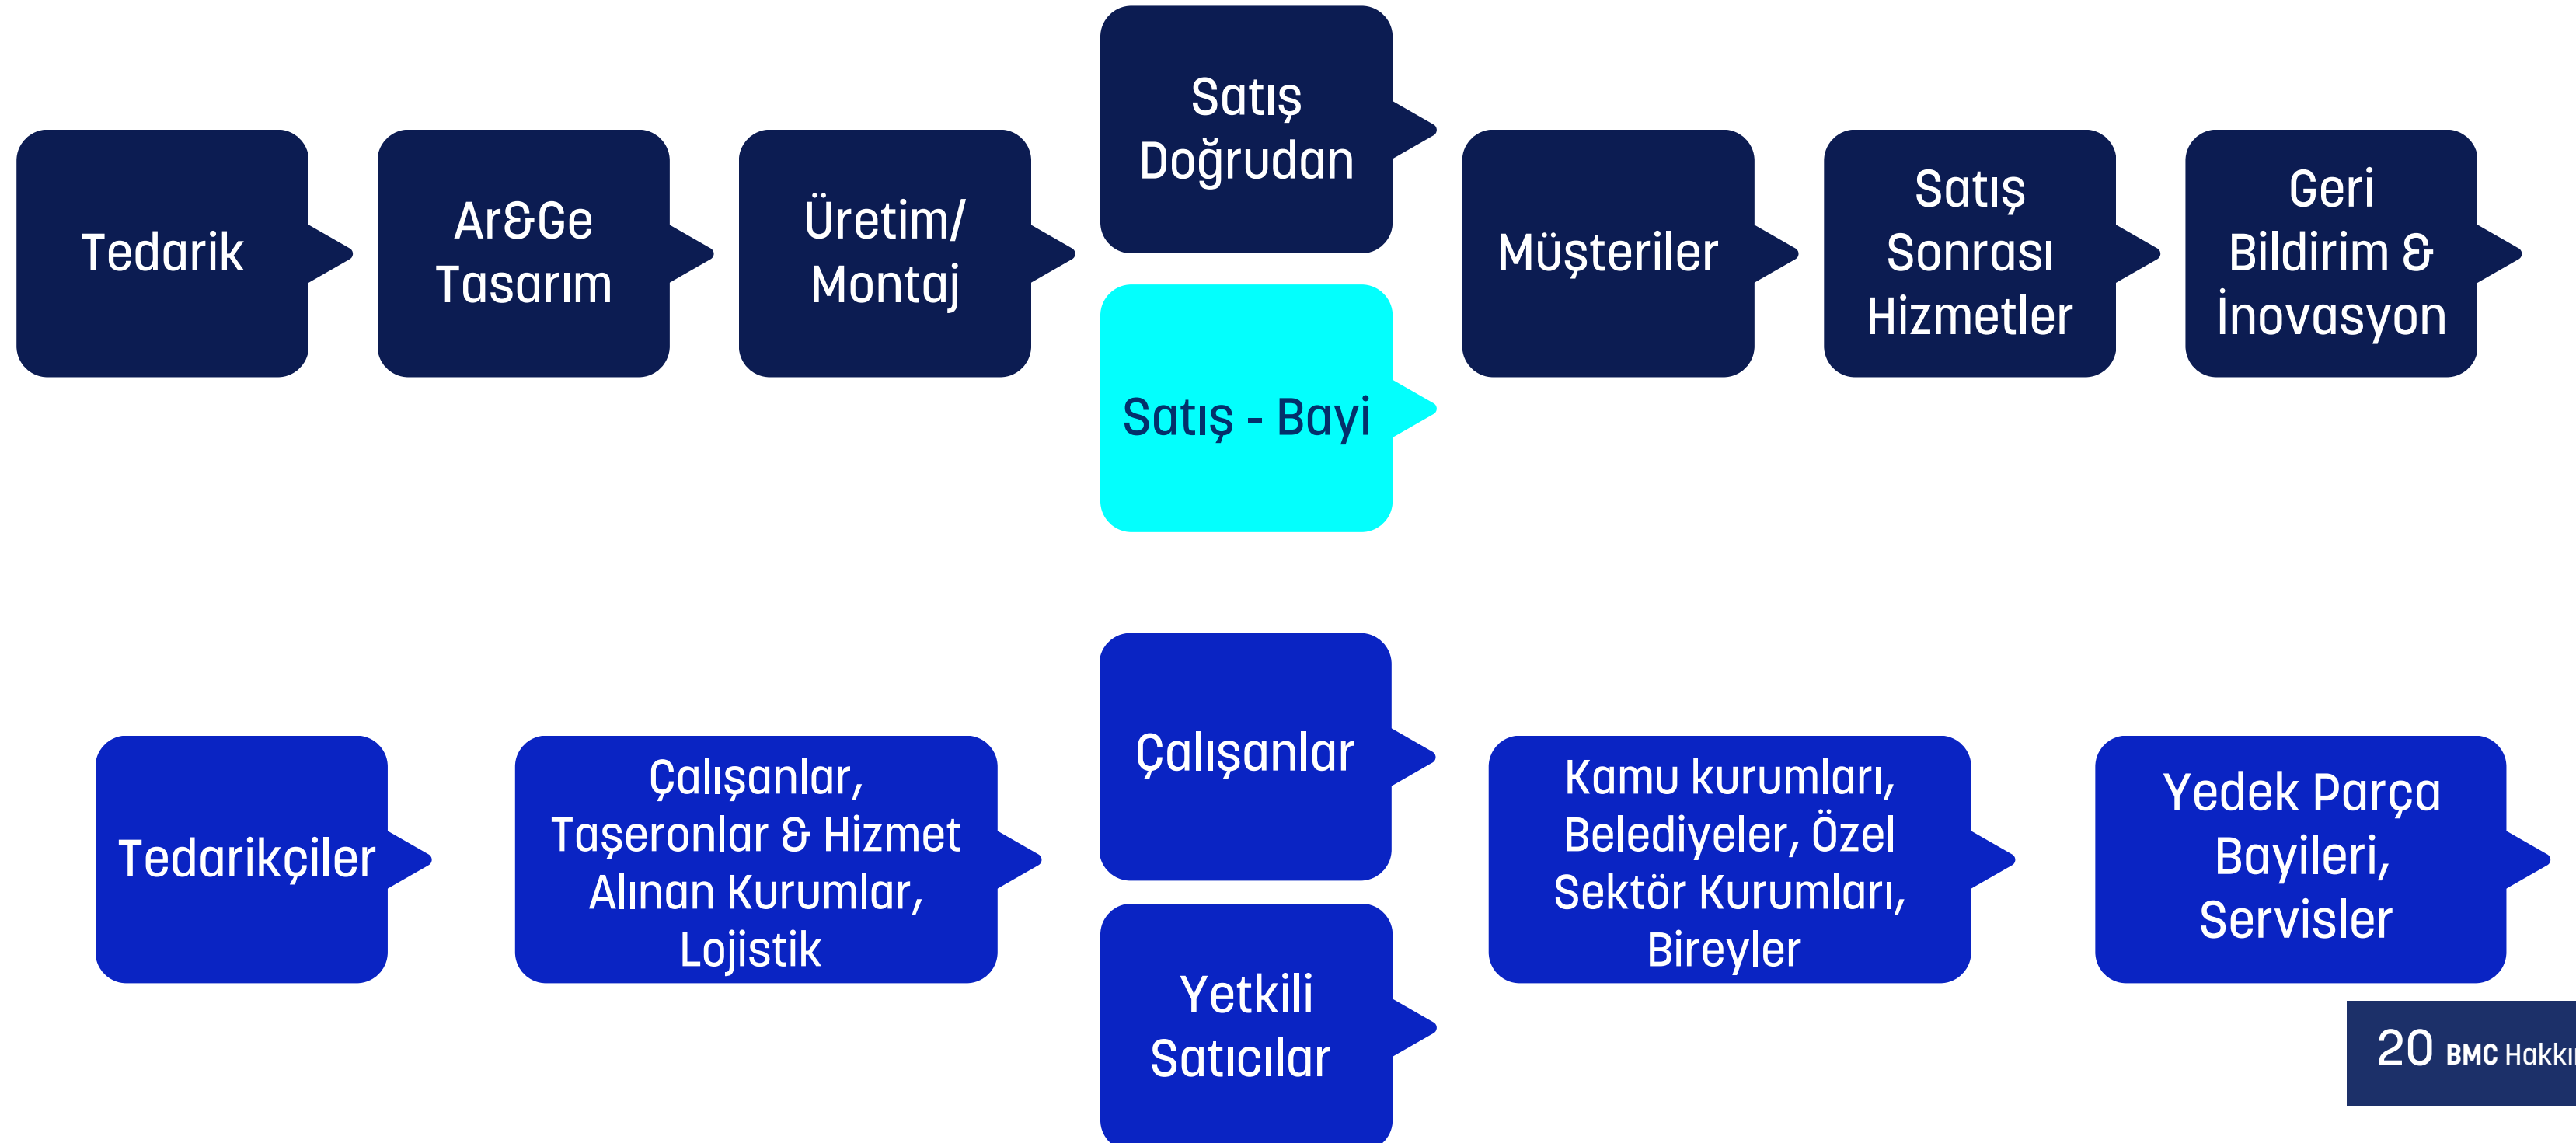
Tedarik

Ar&Ge Tasarım

Üretim/ Montaj

Satış Doğrudan

Satış - Bayi

Müşteriler

Satış Sonrası Hizmetler

Geri Bildirim & İnovasyon

Tedarikçiler

Çalışanlar, Taşeronlar & Hizmet Alınan Kurumlar, Lojistik

Çalışanlar

Yetkili Satıcılar

Kamu kurumları, Belediyeler, Özel Sektör Kurumları, Bireyler

Yedek Parça Bayileri, Servisler

20 BMC Hakkı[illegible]